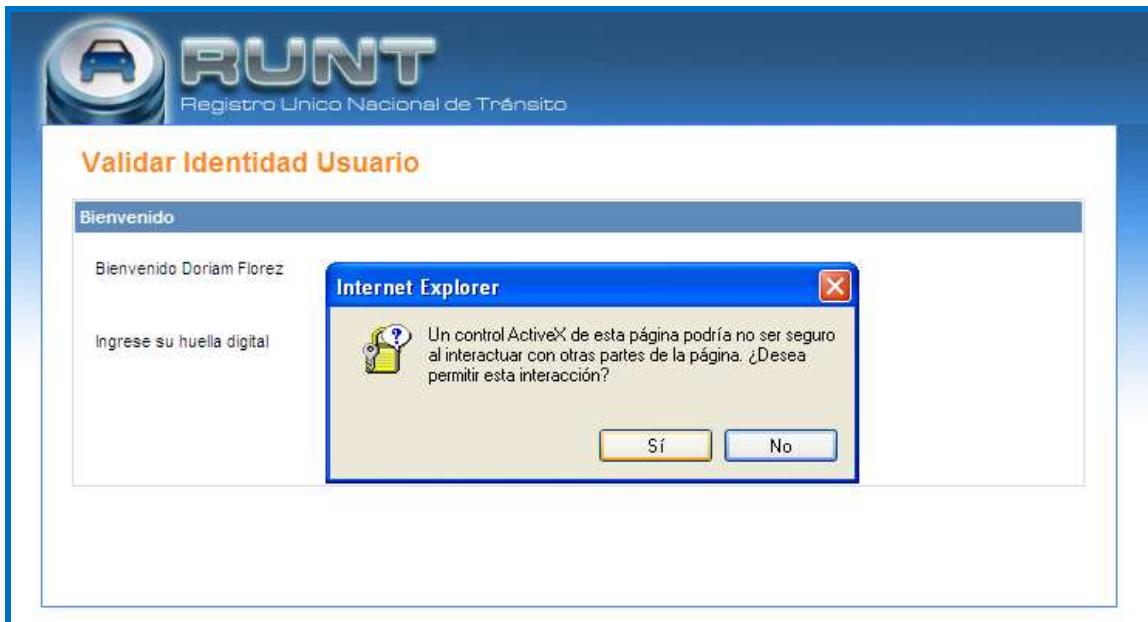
RUNT
Registro Unico Nacional de Tránsito

Validar Identidad Usuario

Bienvenido

Bienvenido Doriam Florez

Ingrese su huella digital

Internet Explorer

Un control ActiveX de esta página podría no ser seguro al interactuar con otras partes de la página. ¿Desea permitir esta interacción?

Sí

No